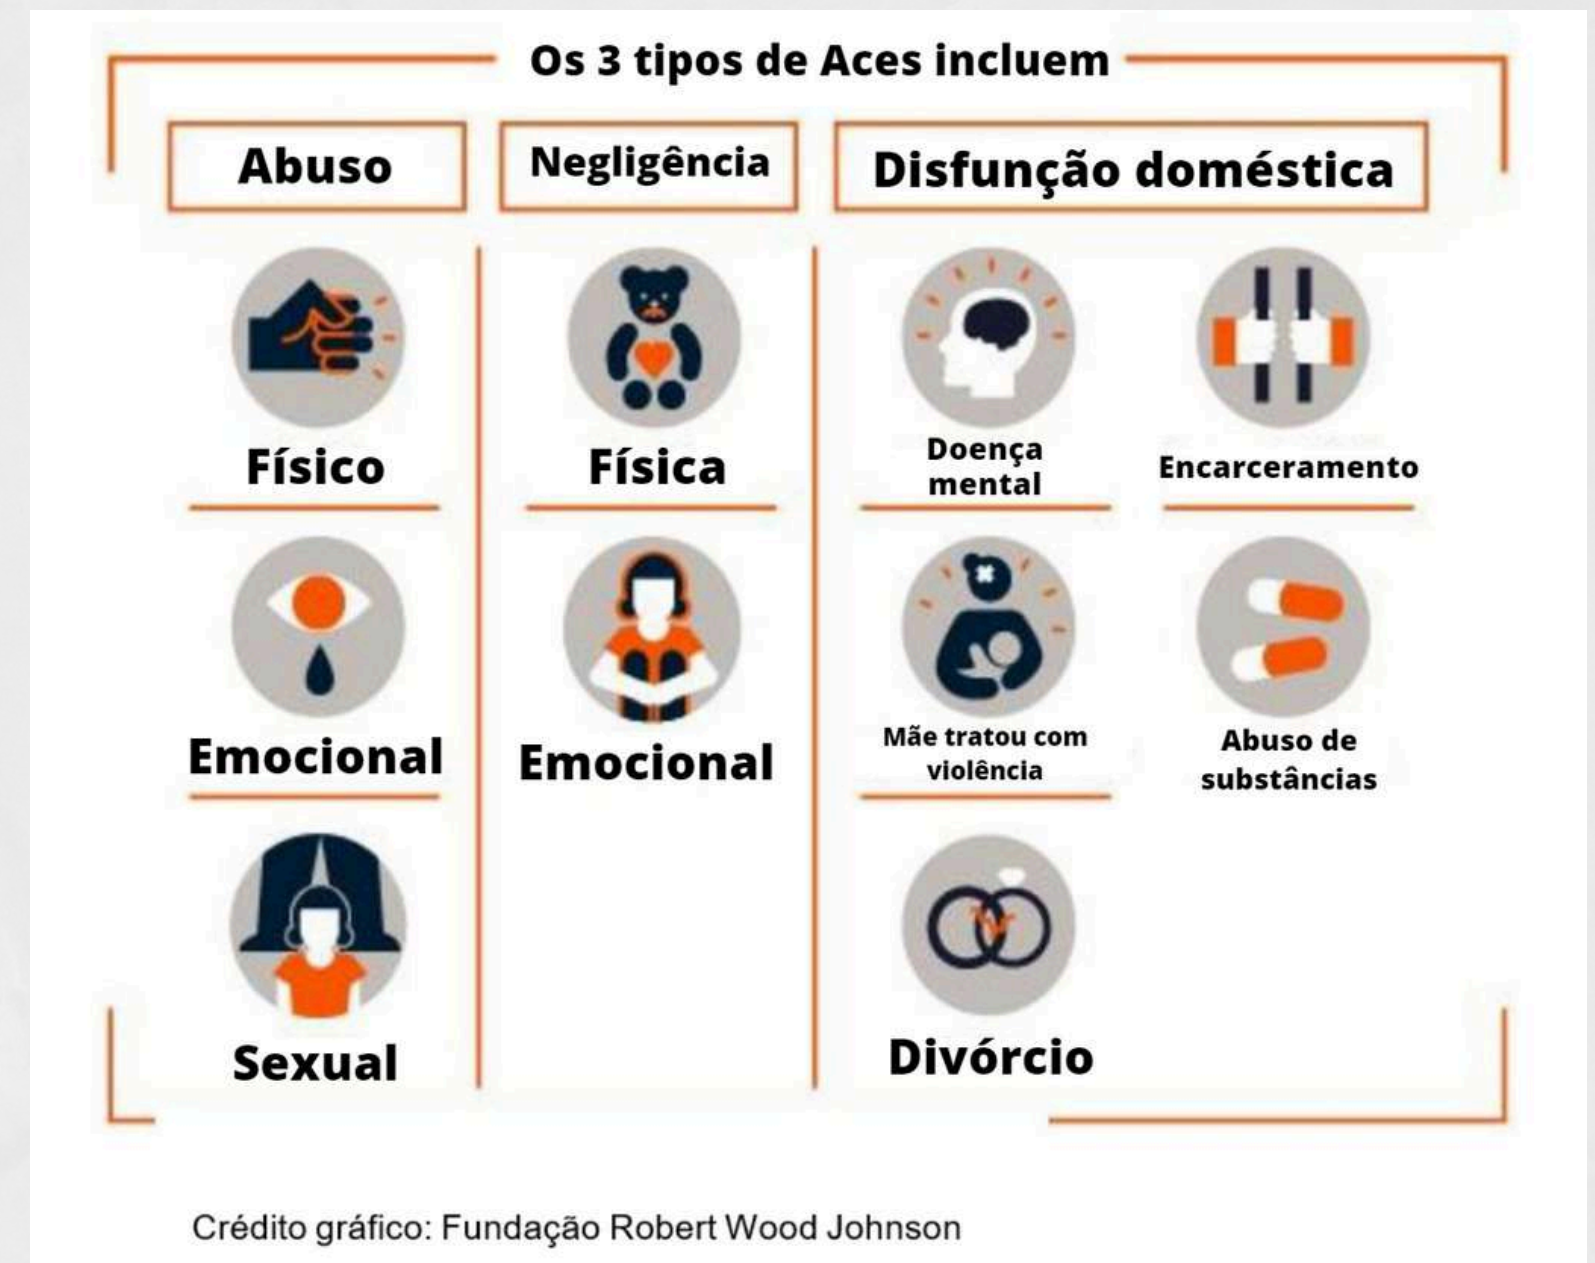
Os 3 tipos de Aces incluem

Abuso

Físico

Emocional

Sexual

Negligência

Física

Emocional

Disfunção doméstica

Doença mental

Encarceramento

Mãe tratou com violência

Abuso de substâncias

Divórcio

Crédito gráfico: Fundação Robert Wood Johnson